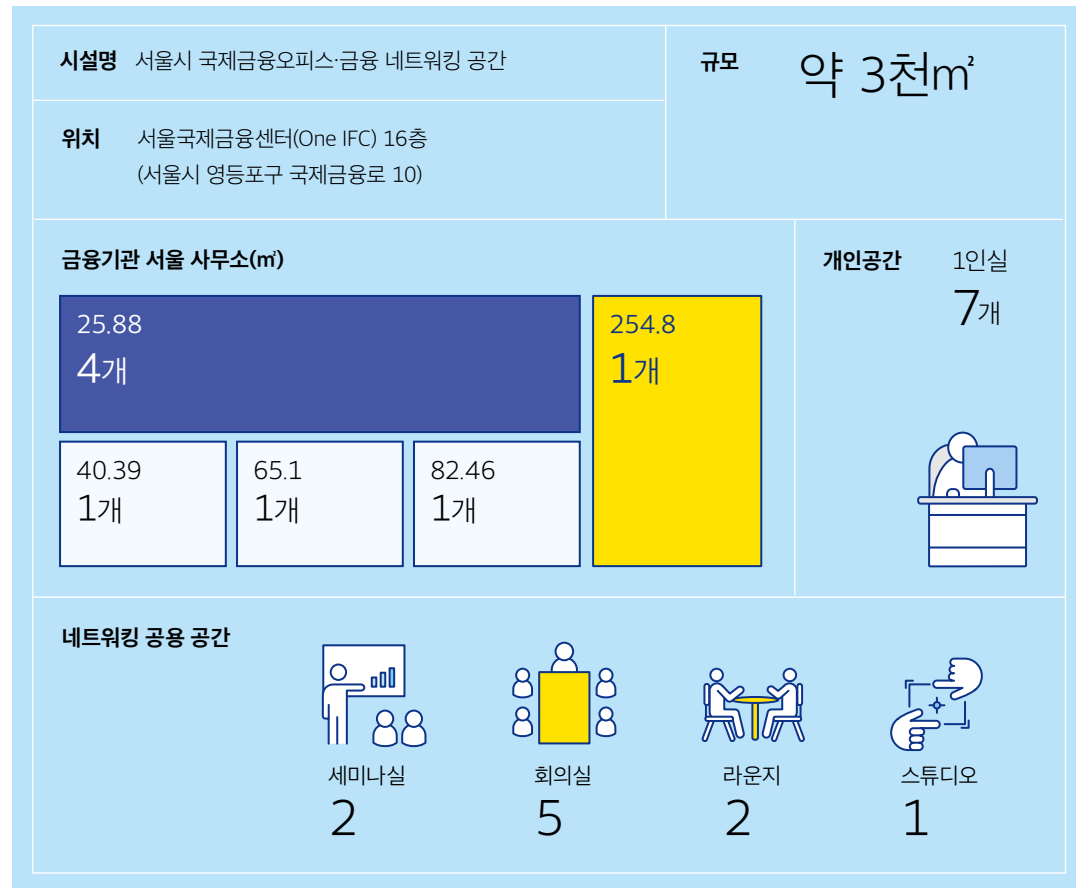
시설명 서울시 국제금융오피스·금융 네트워킹 공간

위치 서울국제금융센터(One IFC) 16층
(서울시 영등포구 국제금융로 10)

규모 약 3천$m^2$

금융기관 서울 사무소(㎡)

| 25.88 4개 | | | 254.8 1개 |
|---|---|---|---|
| 40.39 1개 | 65.1 1개 | 82.46 1개 | |

개인공간 1인실 7개

네트워킹 공용 공간

세미나실 2

회의실 5

라운지 2

스튜디오 1